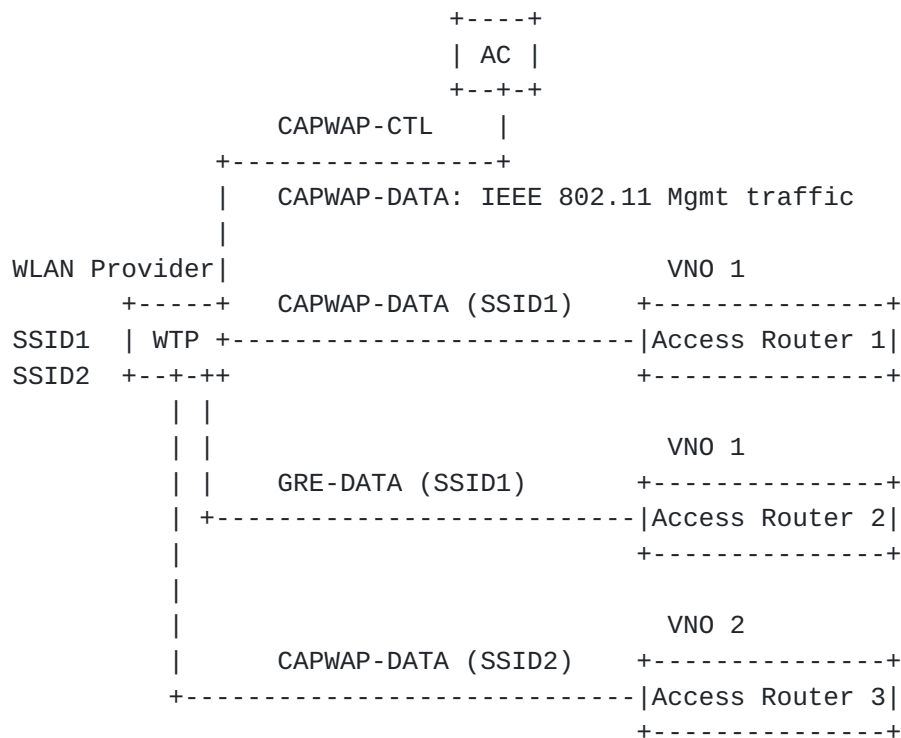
AC

CAPWAP-CTL

CAPWAP-DATA: IEEE 802.11 Mgmt traffic

WLAN Provider

VNO 1

CAPWAP-DATA (SSID1)

SSID1 WTP

Access Router 1

SSID2

VNO 1

GRE-DATA (SSID1)

Access Router 2

VNO 2

CAPWAP-DATA (SSID2)

Access Router 3